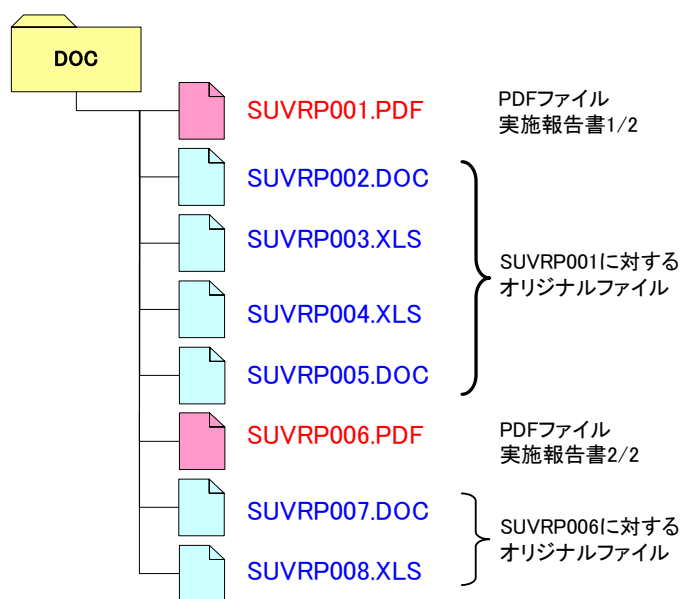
DOC

SUVRP001.PDF

PDFファイル
実施報告書1/2

SUVRP002.DOC

SUVRP003.XLS

SUVRP004.XLS

SUVRP005.DOC

SUVRP001に対する
オリジナルファイル

SUVRP006.PDF

PDFファイル
実施報告書2/2

SUVRP007.DOC

SUVRP008.XLS

SUVRP006に対する
オリジナルファイル